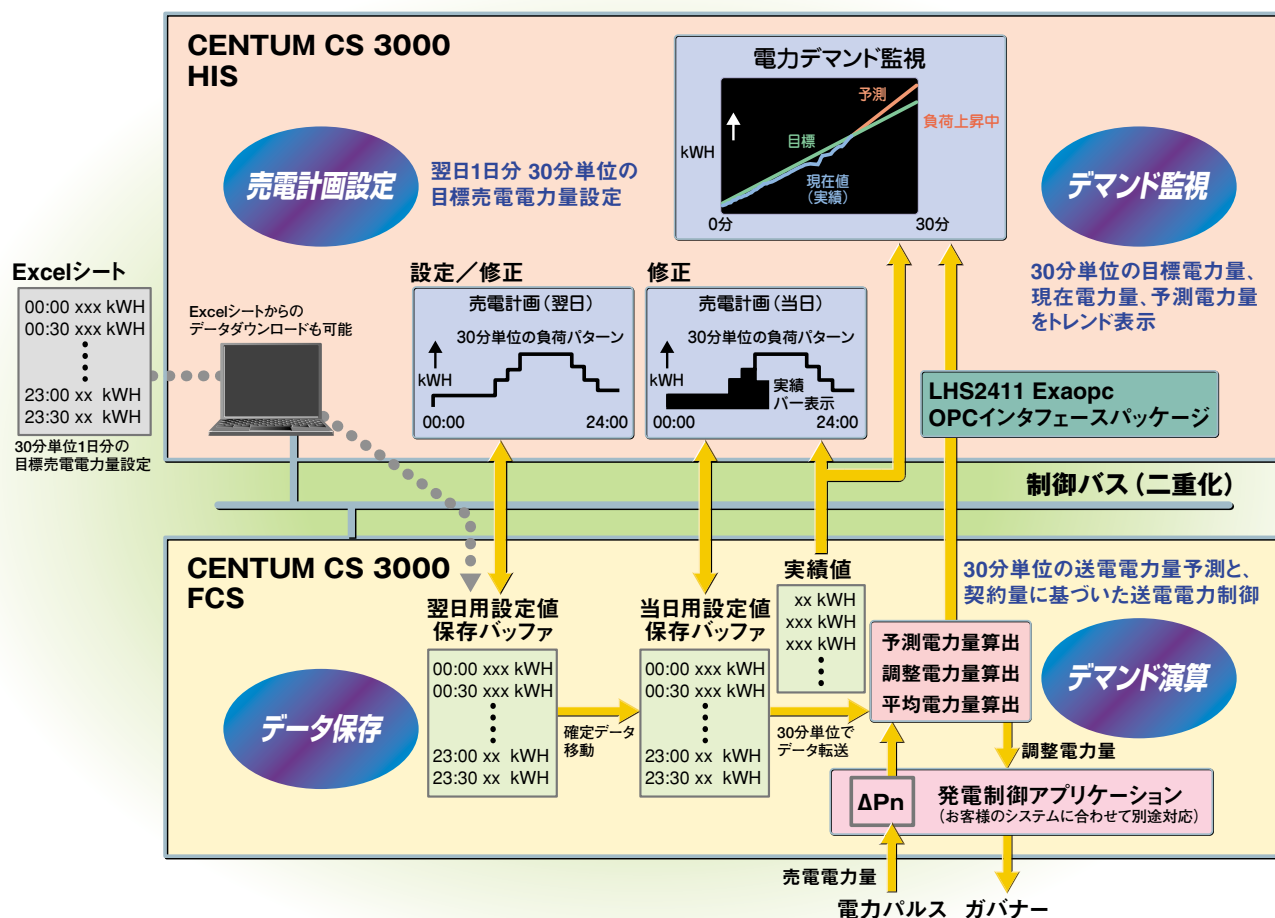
CENTUM CS 3000
HIS

売電計画設定

翌日1日分 30分単位の目標売電電力量設定

電力デマンド監視

予測
負荷上昇中
kWH
目標
現在値
(実績)
0分
30分

デマンド監視

30分単位の目標電力量、現在電力量、予測電力量をトレンド表示

Excelシート

00:00 xxx kWH
00:30 xxx kWH
⋮
23:00 xx kWH
23:30 xx kWH

30分単位1日分の目標売電電力量設定

Excelシートからのデータダウンロードも可能

設定／修正

売電計画（翌日）
30分単位の負荷パターン
kWH
00:00
24:00

修正

売電計画（当日）
30分単位の負荷パターン
kWH
実績
バー表示
00:00
24:00

LHS2411 Exaopc
OPCインタフェースパッケージ

制御バス（二重化）

CENTUM CS 3000
FCS

実績値
xx kWH
xxx kWH
xxx kWH
⋮

30分単位の送電電力量予測と、契約量に基づいた送電電力制御

翌日用設定値
保存バッファ

00:00 xxx kWH
00:30 xxx kWH
⋮
23:00 xx kWH
23:30 xx kWH

確定データ
移動

当日用設定値
保存バッファ

00:00 xxx kWH
00:30 xxx kWH
⋮
23:00 xx kWH
23:30 xx kWH

30分単位で
データ転送

予測電力量算出
調整電力量算出
平均電力量算出

デマンド演算

データ保存

調整電力量

ΔPn
発電制御アプリケーション
（お客様のシステムに合わせて別途対応）

売電電力量
電力パルス
ガバナー